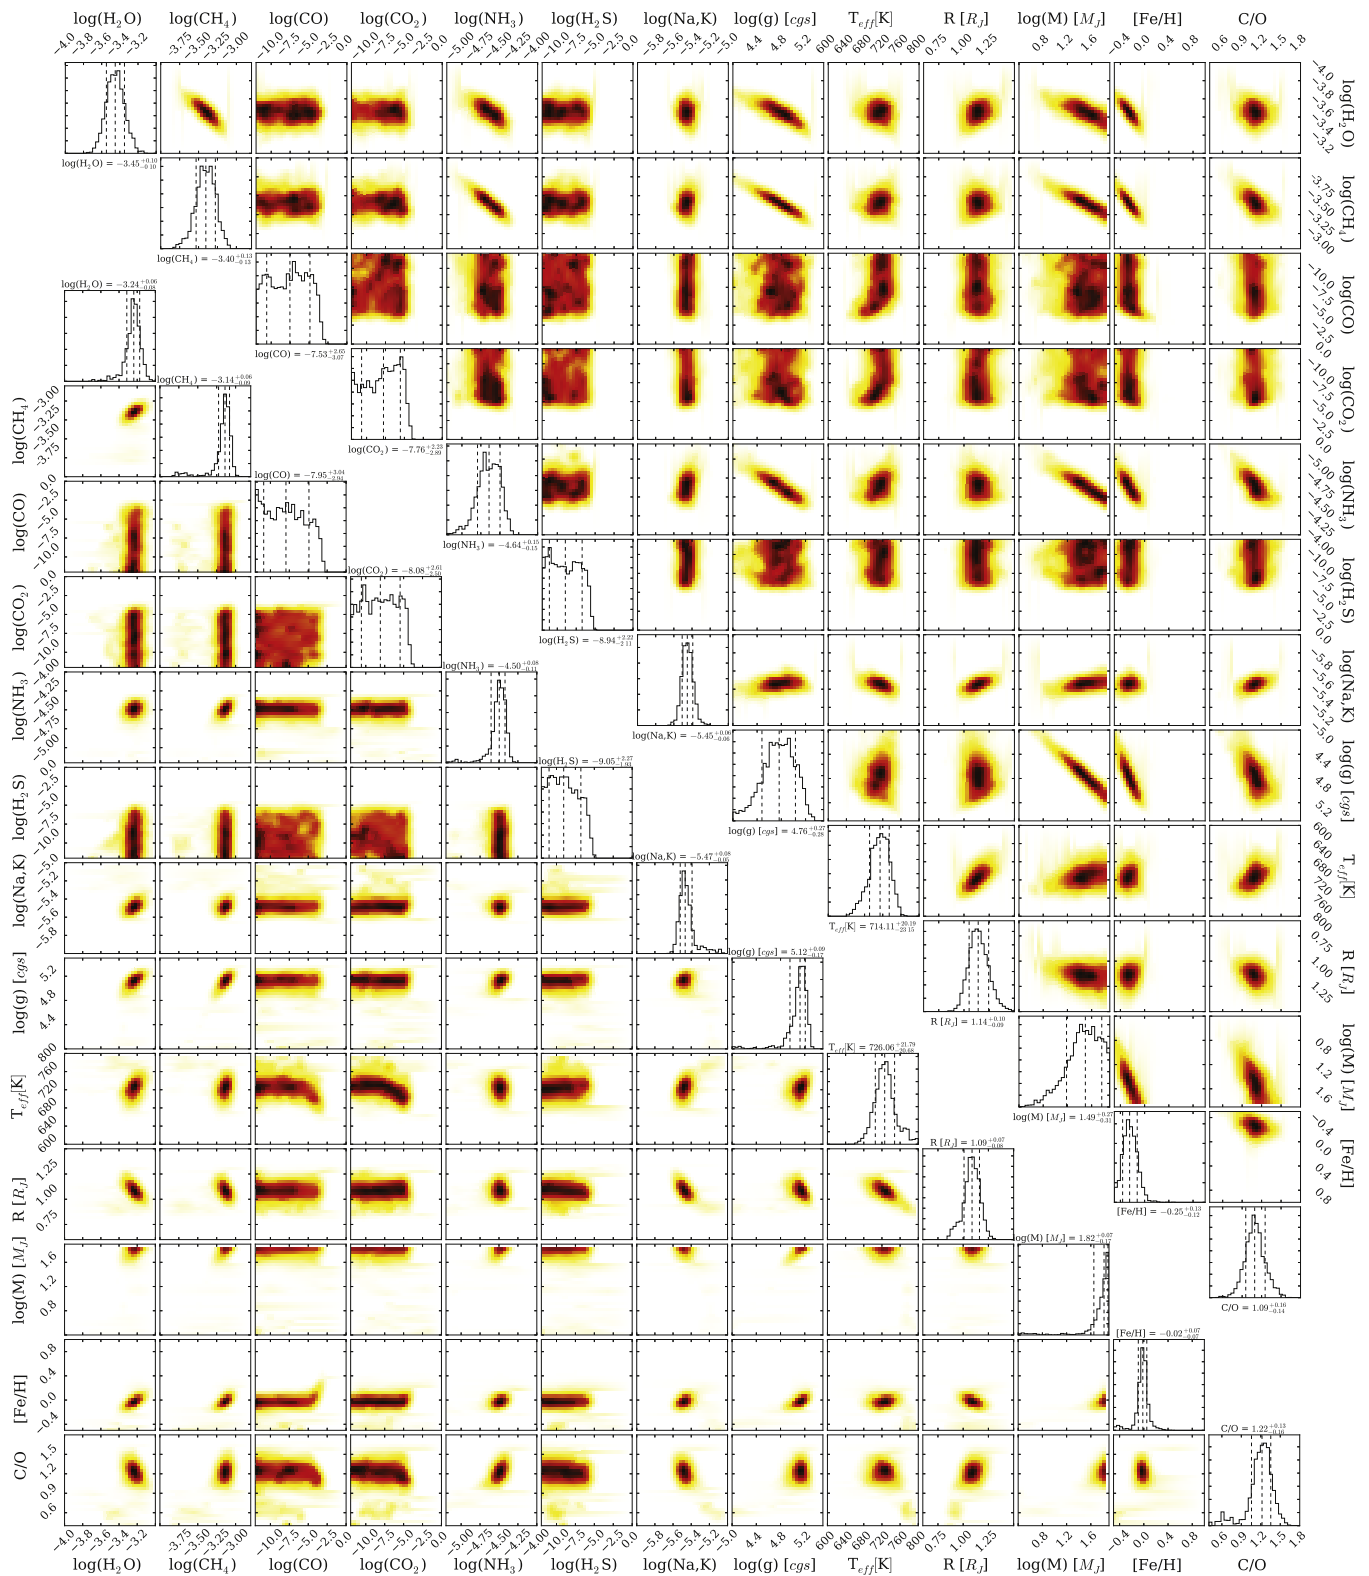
$\log(H_2O)$ $\log(CH_4)$ $\log(CO)$ $\log(CO_2)$ $\log(NH_3)$ $\log(H_2S)$ log(Na,K) log(g) [$cgs$] $T_{eff}$[K] R [$R_J$] log(M) [$M_J$] [Fe/H] C/O

$-4.0$ $-3.8$ $-3.6$ $-3.4$ $-3.2$ $-3.75$ $-3.50$ $-3.25$ $-3.00$ $-10.0$ $-7.5$ $-5.0$ $-2.5$ $0.0$ $-10.0$ $-7.5$ $-5.0$ $-2.5$ $0.0$ $-5.00$ $-4.75$ $-4.50$ $-4.25$ $-4.00$ $-10.0$ $-7.5$ $-5.0$ $-2.5$ $0.0$ $-5.8$ $-5.6$ $-5.4$ $-5.2$ $-5.0$ $4.4$ $4.8$ $5.2$ $600$ $640$ $680$ $720$ $760$ $800$ $0.75$ $1.00$ $1.25$ $0.8$ $1.2$ $1.6$ $-0.4$ $0.0$ $0.4$ $0.8$ $0.6$ $0.9$ $1.2$ $1.5$ $1.8$

$\log(H_2O) = -3.45^{+0.10}_{-0.10}$

$\log(CH_4) = -3.40^{+0.13}_{-0.13}$

$\log(CO) = -7.53^{+2.65}_{-3.07}$

$\log(CO_2) = -7.76^{+2.33}_{-2.89}$

$\log(NH_3) = -4.64^{+0.15}_{-0.15}$

$\log(H_2S) = -8.94^{+2.22}_{-2.17}$

$\log(Na,K) = -5.45^{+0.06}_{-0.06}$

$\log(g)$ [$cgs$] $= 4.76^{+0.27}_{-0.28}$

$T_{eff}$[K] $= 714.11^{+20.19}_{-23.15}$

R [$R_J$] $= 1.14^{+0.10}_{-0.09}$

log(M) [$M_J$] $= 1.49^{+0.27}_{-0.31}$

[Fe/H] $= -0.25^{+0.13}_{-0.12}$

C/O $= 1.09^{+0.16}_{-0.14}$

$\log(H_2O) = -3.24^{+0.06}_{-0.06}$

$\log(CH_4) = -3.14^{+0.06}_{-0.06}$

$\log(CO) = -7.95^{+3.04}_{-2.94}$

$\log(CO_2) = -8.08^{+2.61}_{-2.50}$

$\log(NH_3) = -4.50^{+0.08}_{-0.11}$

$\log(H_2S) = -9.05^{+2.27}_{-1.93}$

$\log(Na,K) = -5.47^{+0.08}_{-0.05}$

$\log(g)$ [$cgs$] $= 5.12^{+0.09}_{-0.11}$

$T_{eff}$[K] $= 726.06^{+21.79}_{-20.68}$

R [$R_J$] $= 1.09^{+0.07}_{-0.08}$

log(M) [$M_J$] $= 1.82^{+0.07}_{-0.17}$

[Fe/H] $= -0.02^{+0.07}_{-0.07}$

C/O $= 1.22^{+0.13}_{-0.10}$

$\log(H_2O)$ $\log(CH_4)$ $\log(CO)$ $\log(CO_2)$ $\log(NH_3)$ $\log(H_2S)$ log(Na,K) log(g) [$cgs$] $T_{eff}$[K] R [$R_J$] log(M) [$M_J$] [Fe/H] C/O